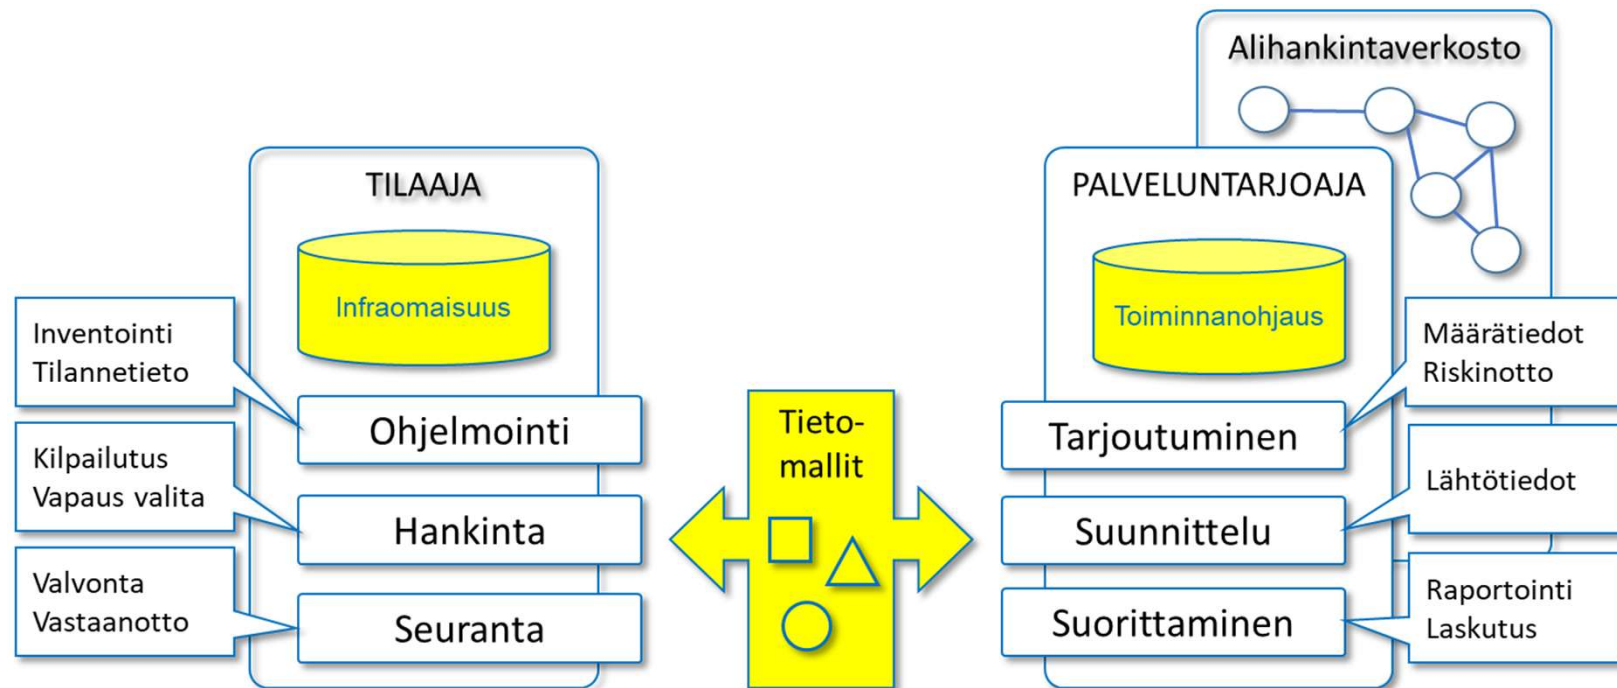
Alihankintaverkosto

TILAAJA

Infraomaisuus

Inventointi
Tilannetieto

Ohjelmointi

Kilpailutus
Vapaus valita

Hankinta

Valvonta
Vastaanotto

Seuranta

Tieto-
mallit

PALVELUNTARJOAJA

Toiminnanohjaus

Määrätiedot
Riskinotto

Tarjoutuminen

Lähtötiedot

Suunnittelu

Raportointi
Laskutus

Suorittaminen